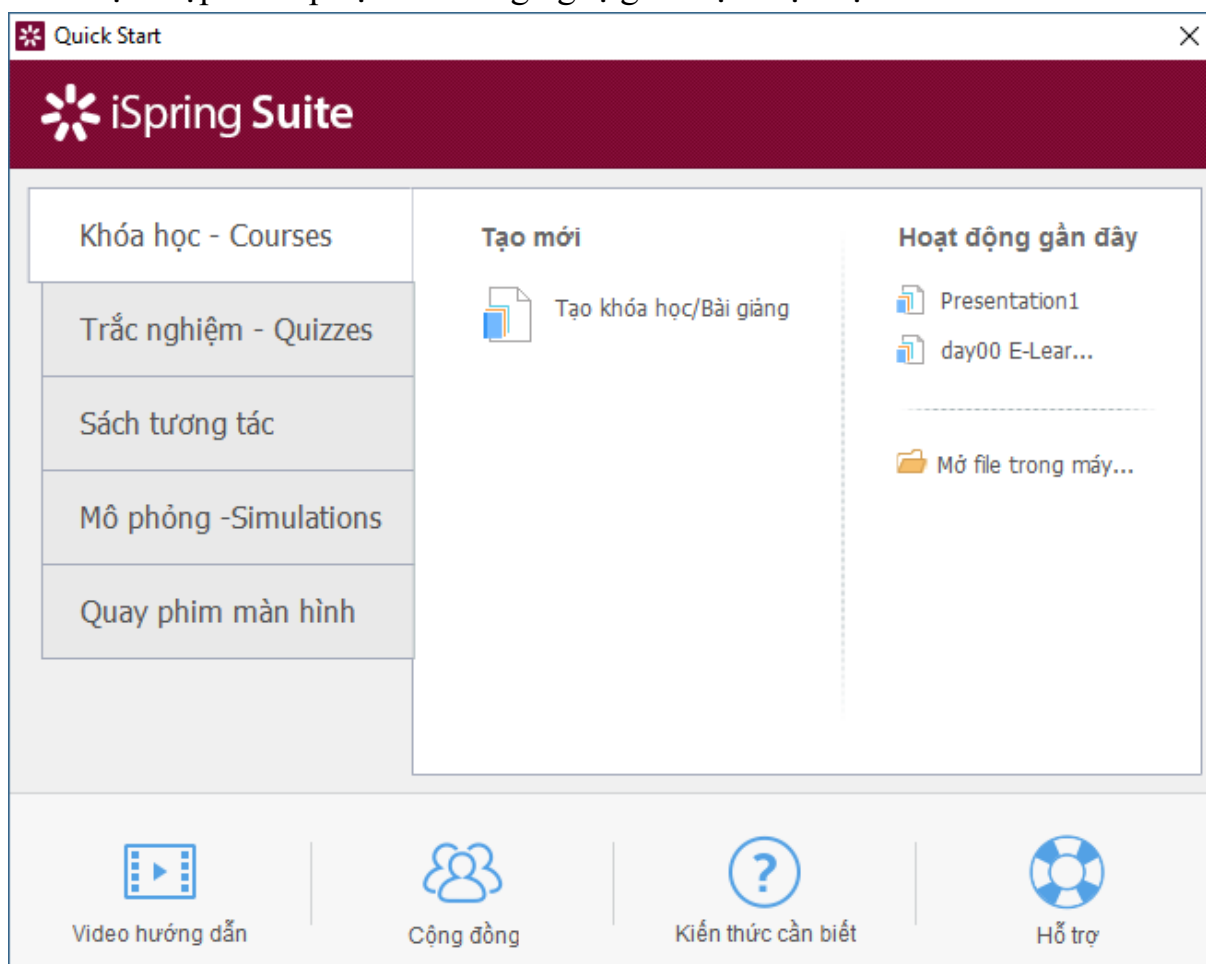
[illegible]

Quick Start

iSpring Suite

Khóa học - Courses

Trắc nghiệm - Quizzes

Sách tương tác

Mô phỏng -Simulations

Quay phim màn hình

Tạo mới

Tạo khóa học/Bài giảng

Hoạt động gần đây

Presentation1

day00 E-Lear...

Mở file trong máy...

Video hướng dẫn

Cộng đồng

Kiến thức cần biết

Hỗ trợ